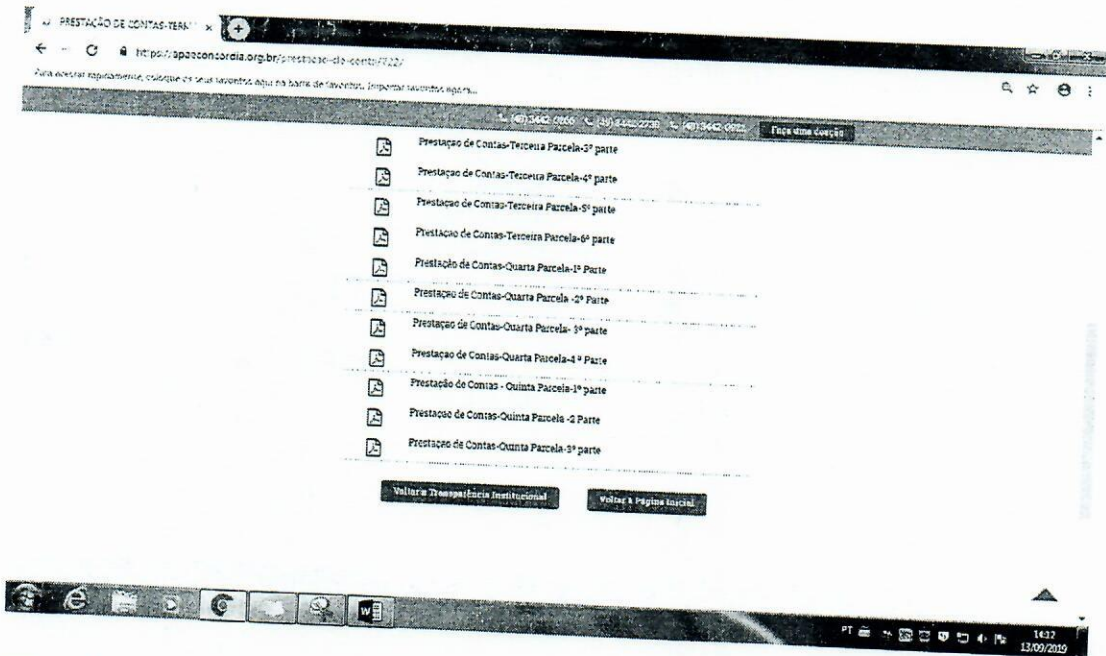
PRESTAÇÃO DE CONTAS-TERM ×

https://apaeconcordia.org.br/prestacao-de-conta/732/

Para acessar rapidamente, coloque os seus favoritos aqui na barra de favoritos. Importar favoritos agora...

(49) 3442 0666 (49) 3442 2738 (49) 3442 0922 Faça uma doação

Prestação de Contas-Terceira Parcela-3º parte

Prestaçao de Contas-Terceira Parcela-4º parte

Prestacao de Contas-Terceira Parcela-5º parte

Prestacao de Contas-Terceira Parcela-6º parte

Prestação de Contas-Quarta Parcela-1º Parte

Prestação de Contas-Quarta Parcela -2º Parte

Prestação de Contas-Quarta Parcela- 3º parte

Prestaçao de Contas-Quarta Parcela-4 º Parte

Prestação de Contas - Quinta Parcela-1º parte

Prestaçao de Contas-Quinta Parcela -2 Parte

Prestação de Contas-Quinta Parcela-3º parte

Voltar a Transparência Institucional

Voltar à Página Inicial

PT 14:12 13/09/2019